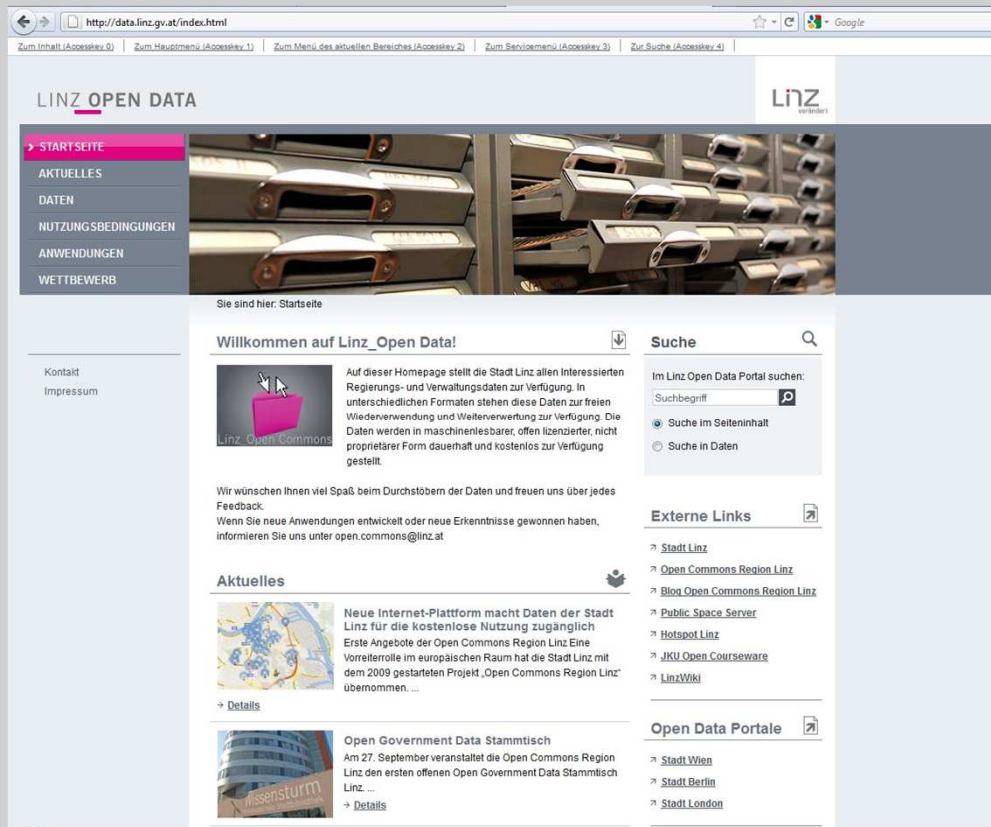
http://data.linz.gv.at/index.html

Google

Zum Inhalt (Accesskey 0) | Zum Hauptmenü (Accesskey 1) | Zum Menü des aktuellen Bereiches (Accesskey 2) | Zum Servicemenü (Accesskey 3) | Zur Suche (Accesskey 4)

LINZ OPEN DATA

Linz verändert

> STARTSEITE
AKTUELLES
DATEN
NUTZUNGSBEDINGUNGEN
ANWENDUNGEN
WETTBEWERB

Kontakt
Impressum

Sie sind hier: Startseite

Willkommen auf Linz_Open Data!

Linz_Open Commons

Auf dieser Homepage stellt die Stadt Linz allen Interessierten Regierungs- und Verwaltungsdaten zur Verfügung. In unterschiedlichen Formaten stehen diese Daten zur freien Wiederverwendung und Weiterverwertung zur Verfügung. Die Daten werden in maschinenlesbarer, offen lizenzierter, nicht proprietärer Form dauerhaft und kostenlos zur Verfügung gestellt.

Wir wünschen Ihnen viel Spaß beim Durchstöbern der Daten und freuen uns über jedes Feedback.
Wenn Sie neue Anwendungen entwickelt oder neue Erkenntnisse gewonnen haben, informieren Sie uns unter open.commons@linz.at

Aktuelles

Neue Internet-Plattform macht Daten der Stadt Linz für die kostenlose Nutzung zugänglich
Erste Angebote der Open Commons Region Linz Eine Vorreiterrolle im europäischen Raum hat die Stadt Linz mit dem 2009 gestarteten Projekt „Open Commons Region Linz" übernommen. ...
→ Details

Open Government Data Stammtisch
Am 27. September veranstaltet die Open Commons Region Linz den ersten offenen Open Government Data Stammtisch Linz. ...
→ Details

Wissensturm

Suche
Im Linz Open Data Portal suchen:
Suchbegriff
Suche im Seiteninhalt
Suche in Daten

Externe Links
Stadt Linz
Open Commons Region Linz
Blog Open Commons Region Linz
Public Space Server
Hotspot Linz
JKU Open Courseware
LinzWiki

Open Data Portale
Stadt Wien
Stadt Berlin
Stadt London